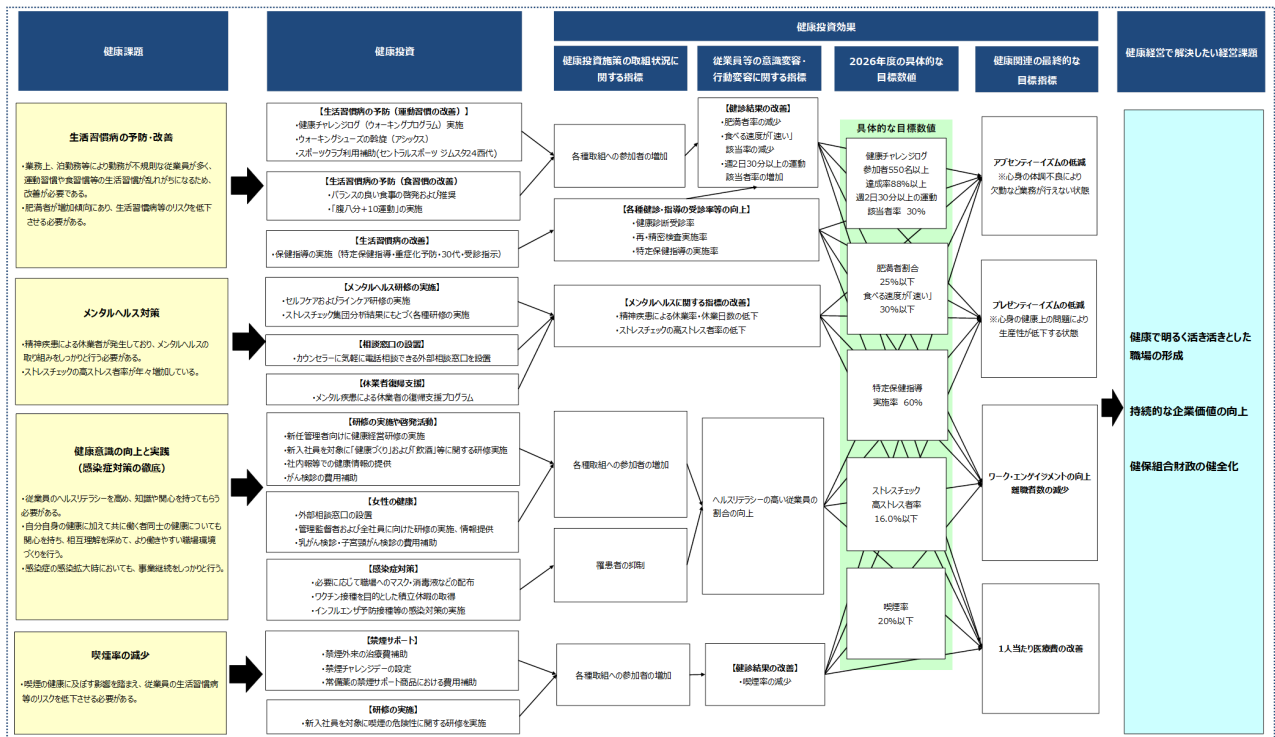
健康課題

健康投資

健康投資効果

健康投資施策の取組状況に関する指標

従業員等の意識変容・行動変容に関する指標

2026年度の具体的な目標数値

健康関連の最終的な目標指標

健康経営で解決したい経営課題

生活習慣病の予防・改善

・業務上、泊勤務等により勤務が不規則な従業員が多く、運動習慣や食習慣等の生活習慣が乱れがちになるため、改善が必要である。
・肥満者が増加傾向にあり、生活習慣病等のリスクを低下させる必要がある。

【生活習慣病の予防（運動習慣の改善）】
・健康チャレンジログ（ウォーキングプログラム）実施
・ウォーキングシューズの斡旋（アシックス）
・スポーツクラブ利用補助(セントラルスポーツ ジムスタ24西代)

【生活習慣病の予防（食習慣の改善）】
・バランスの良い食事の啓発および推奨
・「腹八分＋10運動」の実施

【生活習慣病の改善】
・保健指導の実施（特定保健指導・重症化予防・30代・受診指示）

各種取組への参加者の増加

【健診結果の改善】
・肥満者率の減少
・食べる速度が「速い」該当率の減少
・週2日30分以上の運動該当者率の増加

【各種健診・指導の受診率等の向上】
・健康診断受診率
・再・精密検査実施率
・特定保健指導の実施率

具体的な目標数値

健康チャレンジログ
参加者550名以上
達成率88%以上
週2日30分以上の運動
該当者率　30%

肥満者割合
25%以下
食べる速度が「速い」
30%以下

特定保健指導
実施率　60%

ストレスチェック
高ストレス者率
16.0%以下

喫煙率
20%以下

アブセンティーイズムの低減
※心身の体調不良により欠勤など業務が行えない状態

プレゼンティーイズムの低減
※心身の健康上の問題により生産性が低下する状態

ワーク・エンゲイジメントの向上
離職者数の減少

1人当たり医療費の改善

健康で明るく活き活きとした職場の形成

持続的な企業価値の向上

健保組合財政の健全化

メンタルヘルス対策

・精神疾患による休業者が発生しており、メンタルヘルスの取り組みをしっかりと行う必要がある。
・ストレスチェックの高ストレス者率が年々増加している。

【メンタルヘルス研修の実施】
・セルフケアおよびラインケア研修の実施
・ストレスチェック集団分析結果にもとづく各種研修の実施

【相談窓口の設置】
・カウンセラーに気軽に電話相談できる外部相談窓口を設置

【休業者復帰支援】
・メンタル疾患による休業者の復帰支援プログラム

【メンタルヘルスに関する指標の改善】
・精神疾患による休業率・休業日数の低下
・ストレスチェックの高ストレス者率の低下

健康意識の向上と実践
（感染症対策の徹底）

・従業員のヘルスリテラシーを高め、知識や関心を持ってもらう必要がある。
・自分自身の健康に加えて共に働く者同士の健康についても関心を持ち、相互理解を深めて、より働きやすい職場環境づくりを行う。
・感染症の感染拡大時においても、事業継続をしっかりと行う。

【研修の実施や啓発活動】
・新任管理者向けに健康経営研修の実施
・新入社員を対象に「健康づくり」および「飲酒」等に関する研修実施
・社内報等での健康情報の提供
・がん検診の費用補助

【女性の健康】
・外部相談窓口の設置
・管理監督者および全社員に向けた研修の実施、情報提供
・乳がん検診・子宮頸がん検診の費用補助

【感染症対策】
・必要に応じて職場へのマスク・消毒液などの配布
・ワクチン接種を目的とした積立休暇の取得
・インフルエンザ予防接種等の感染対策の実施

各種取組への参加者の増加

罹患者の抑制

ヘルスリテラシーの高い従業員の割合の向上

喫煙率の減少

・喫煙の健康に及ぼす影響を踏まえ、従業員の生活習慣病等のリスクを低下させる必要がある。

【禁煙サポート】
・禁煙外来の治療費補助
・禁煙チャレンジデーの設定
・常備薬の禁煙サポート商品における費用補助

【研修の実施】
・新入社員を対象に喫煙の危険性に関する研修を実施

各種取組への参加者の増加

【健診結果の改善】
・喫煙率の減少